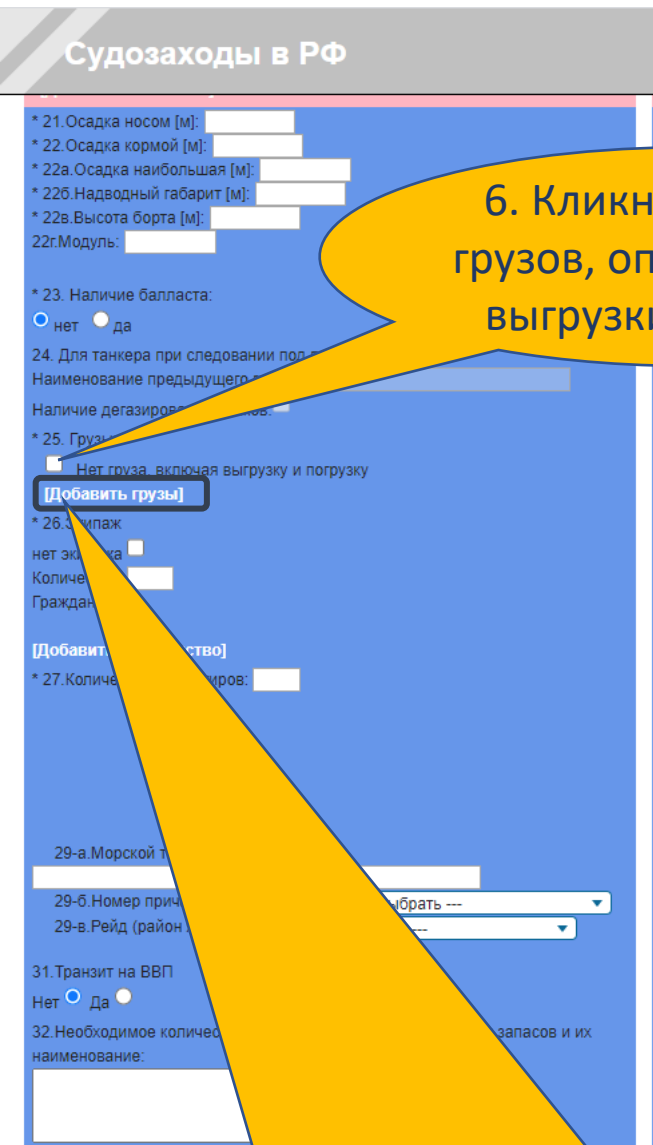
Судозаходы в РФ

* 21.Осадка носом [м]:
* 22.Осадка кормой [м]:
* 22а.Осадка наибольшая [м]:
* 22б.Надводный габарит [м]:
* 22в.Высота борта [м]:
22г.Модуль:

* 23. Наличие балласта:
нет да

24. Для танкера при следовании под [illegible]
Наименование предыдущего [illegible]

Наличие дегазирова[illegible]ов:

* 25. Груз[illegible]

Нет груза, включая выгрузку и погрузку

[Добавить грузы]

* 26.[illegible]ипаж

нет эк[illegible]жа

Количе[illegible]

Граждан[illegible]

[Добавит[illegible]ство]

* 27.Количе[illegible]иров:

29-а.Морской т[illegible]

29-б.Номер прич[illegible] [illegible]брать ---

29-в.Рейд (район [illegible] ---

31.Транзит на ВВП

Нет Да

32.Необходимое количе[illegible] запасов и их наименование:

6. Кликн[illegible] грузов, оп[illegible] выгрузк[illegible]